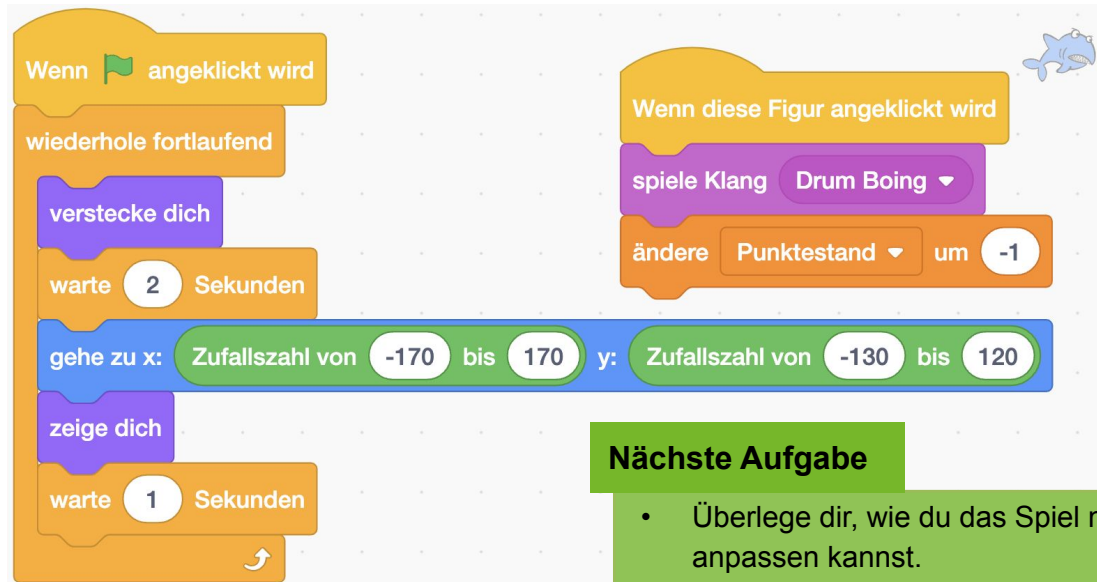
Wenn angeklickt wird

wiederhole fortlaufend

verstecke dich

warte 2 Sekunden

gehe zu x: Zufallszahl von -170 bis 170 y: Zufallszahl von -130 bis 120

zeige dich

warte 1 Sekunden

Wenn diese Figur angeklickt wird

spiele Klang Drum Boing

ändere Punktestand um -1

Nächste Aufgabe

• Überlege dir, wie du das Spiel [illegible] anpassen kannst.